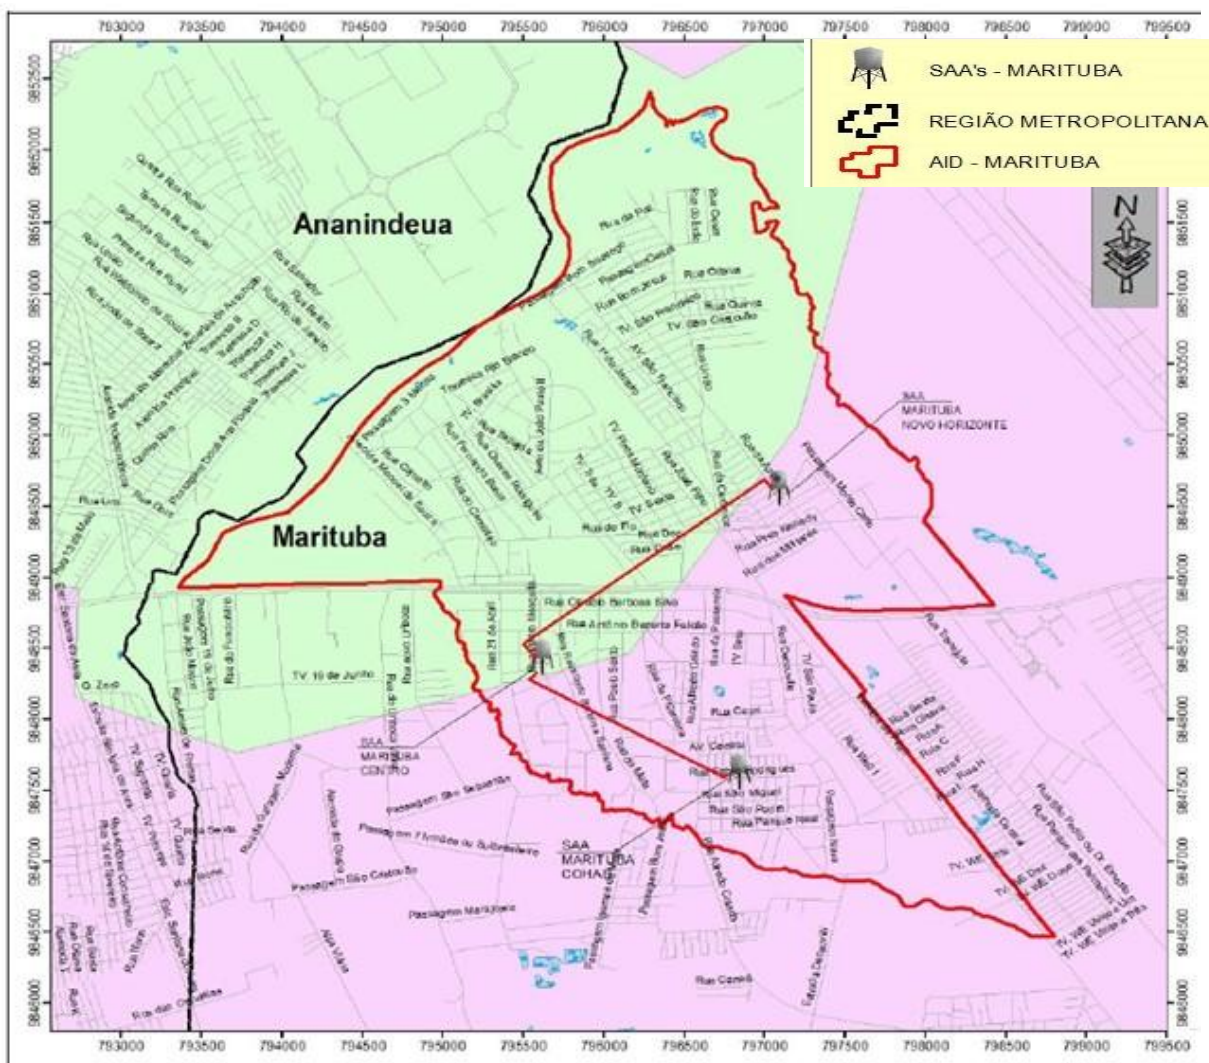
793000 793500 794000 794500 795000 795500 796000 796500 797000 797500 798000 798500 799000 799500

SAA's - MARITUBA
REGIÃO METROPOLITANA
AID - MARITUBA

N

Ananindeua

Marituba

SAA MARITUBA NOVO HORIZONTE

SAA MARITUBA CENTRO

SAA MARITUBA COHAB

TV. 19 de Junho
Rua Cláudio Barbosa Silva
Rua Antônio Barreto Falcão
Rua Ceará
Av. Central
Rua São Miguel
Rua São Pedro
Rua Parque Ideal
Passagem São Sebastião
Passagem São Cristóvão
Passagem Manjuba
Rua Camelo
Rua Pres. Kennedy
Rua Bom Jesus
TV. São Francisco
Rua das Orquídeas
Rua Quinze
Rua Marituba
Rua Bom Sucesso
Passagem Ceará
Rua do Sol
Rua Ocari
Rua do Poço
Rua Dois
Rua Um
TV. Santa
Rua C
Rua A
Rua H
TV. WE Dois
TV. WE Um
TV. WE Cinco
Rua Paraná
Rua Pernambuco
Rua da Paz
Passagem 3 Irmãos
Rua Porto Rico
Rua Olavo Bilac
Rua 21 de Abril
Rua São Paulo
Rua Caeté
Rua Santa Luzia
TV. Santa Maria
Rua Pará
Rua Ipê
Rua Pontal do Rio Chico
Rua Ronda
Rua Lúcia Rua Rural
Quinta Rua Rural
Terceira Rua Rural
Segunda Rua Rural
Primeira Rua Rural
Rua Principal
Avenida Principal
Travessa Sete
Travessa F
Travessa H
Travessa B
Travessa E
Travessa C
Travessa A
Rua Leão
Rua 13 de Maio
Estrada da Providência
Rua Boa Vista
Rua do Fio
Rua Dez
Rua Mulata
Rua João Mota
Rua Aurora
Rua Oswaldo Cruz
Rua Joaquim
Rua Bom Futuro
Rua Bela Vista
Alameda das Flores
Rua Santa Rita
Rua Nova
Rua Dois
Rua Canaã

9852500 9852000 9851500 9851000 9850500 9850000 9849500 9849000 9848500 9848000 9847500 9847000 9846500 9846000

9852500 9852000 9851500 9851000 9850500 9850000 9849500 9849000 9848500 9848000 9847500 9847000 9846500 9846000

793000 793500 794000 794500 795000 795500 796000 796500 797000 797500 798000 798500 799000 799500